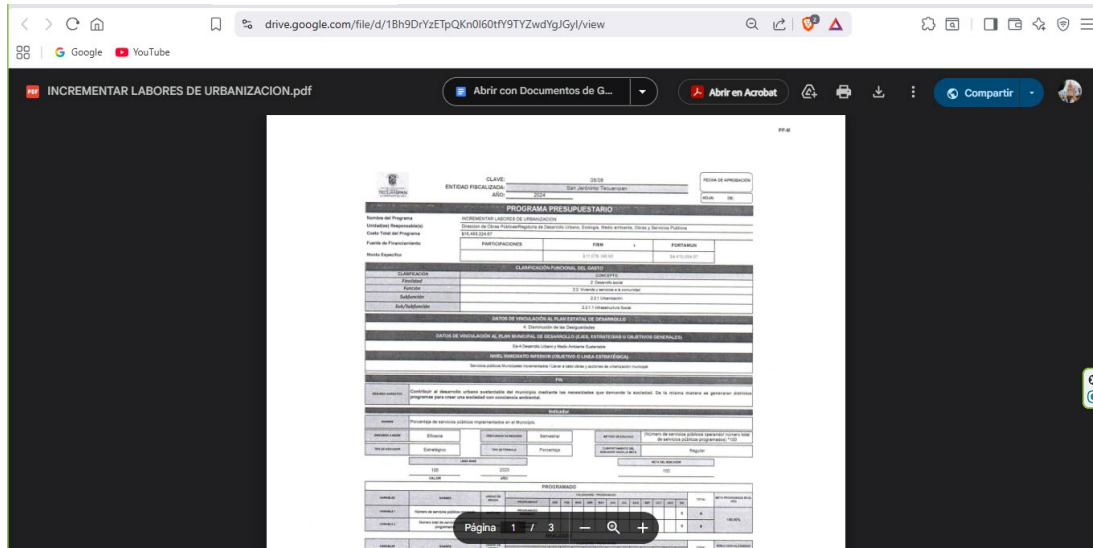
drive.google.com/file/d/1Bh9DrYzETpQKn0I60tfY9TYZwdYgJGyl/view

Google YouTube

INCREMENTAR LABORES DE URBANIZACION.pdf

Abrir con Documentos de G...

Abrir en Acrobat

Compartir

PP-M

CLAVE: 28/08
ENTIDAD FISCALIZADA: San Jerónimo Tecuanipan
AÑO: 2024

FECHA DE APROBACIÓN

HOJA: DE:

PROGRAMA PRESUPUESTARIO

Nombre del Programa: INCREMENTAR LABORES DE URBANIZACION
Unidad(es) Responsable(s): Dirección de Obras Públicas/Regiduría de Desarrollo Urbano, Ecología, Medio ambiente, Obras y Servicios Públicos
Costo Total del Programa: $15,485,224.67

Fuente de Financiamiento

| PARTICIPACIONES | FISM | FORTAMUN |
|---|---|---|
| | $11,075,165.60 | $4,410,059.07 |

Monto Específico

CLASIFICACIÓN FUNCIONAL DEL GASTO

| CLASIFICACIÓN | CONCEPTO |
|---|---|
| Finalidad | 2. Desarrollo social |
| Función | 2.2. Vivienda y servicios a la comunidad |
| Subfunción | 2.2.1 Urbanización |
| Sub/Subfunción | 2.2.1.1 Infraestructura Social |

DATOS DE VINCULACIÓN AL PLAN ESTATAL DE DESARROLLO

4. Disminución de las Desigualdades

DATOS DE VINCULACIÓN AL PLAN MUNICIPAL DE DESARROLLO (EJES, ESTRATEGIAS O OBJETIVOS GENERALES)

Eje 4 Desarrollo Urbano y Medio Ambiente Sustentable

NIVEL INMEDIATO INFERIOR (OBJETIVO O LINEA ESTRATÉGICA)

Servicios públicos Municipales Incrementados / Llevar a cabo obras y acciones de urbanización municipal

FIN

Contribuir al desarrollo urbano sustentable del municipio mediante las necesidades que demanda la sociedad. De la misma manera se generaran distintos programas para crear una sociedad con conciencia ambiental.

Indicador

Porcentaje de servicios públicos implementados en el Municipio.

Eficiencia | Semestral | (Número de servicios públicos operando/ número total de servicios públicos programados) *100

Estratégico | Porcentaje | Regular

LINEA BASE | META DEL INDICADOR

100 | 2023 | 100

VALOR | AÑO

PROGRAMADO

Página 1 / 3